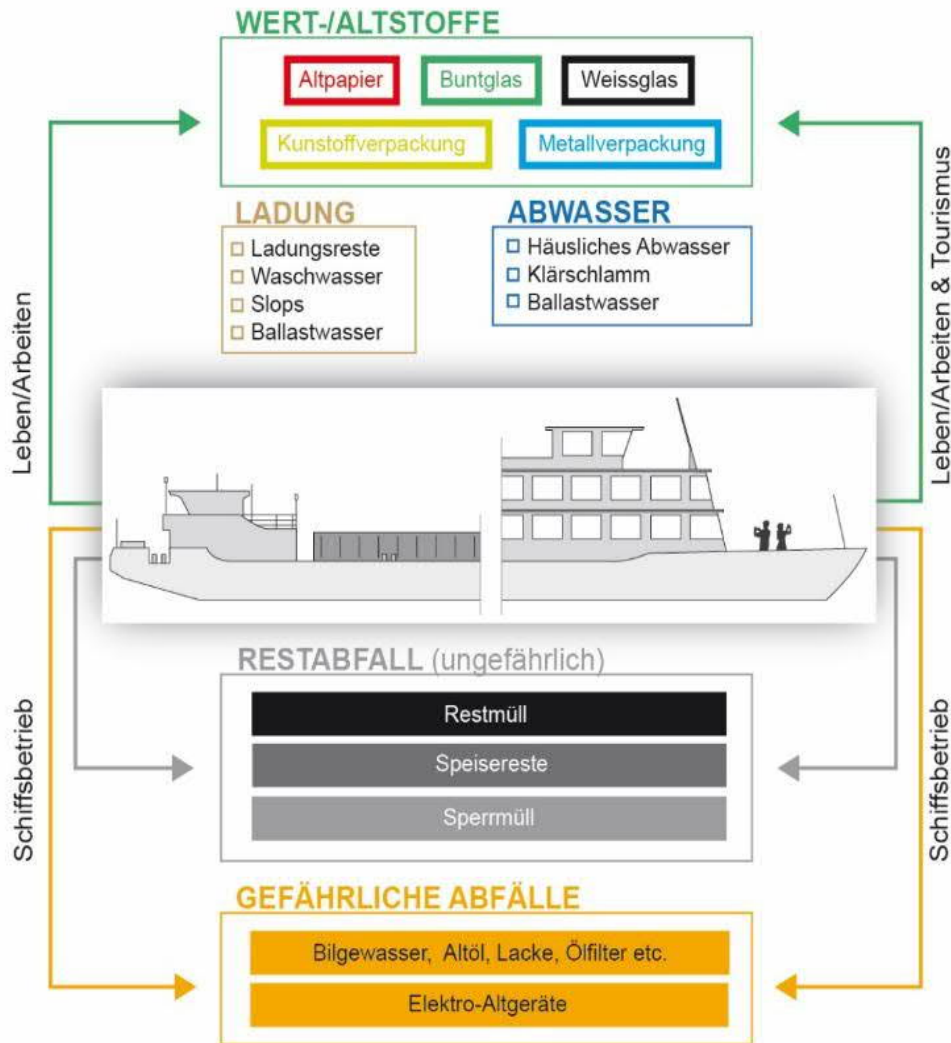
WERT-/ALTSTOFFE

Altpapier
Buntglas
Weissglas
Kunstoffverpackung
Metallverpackung

LADUNG
□ Ladungsreste
□ Waschwasser
□ Slops
□ Ballastwasser

ABWASSER
□ Häusliches Abwasser
□ Klärschlamm
□ Ballastwasser

Leben/Arbeiten

Leben/Arbeiten & Tourismus

RESTABFALL (ungefährlich)

Restmüll
Speisereste
Sperrmüll

Schiffsbetrieb

Schiffsbetrieb

GEFÄHRLICHE ABFÄLLE

Bilgewasser, Altöl, Lacke, Ölfilter etc.
Elektro-Altgeräte